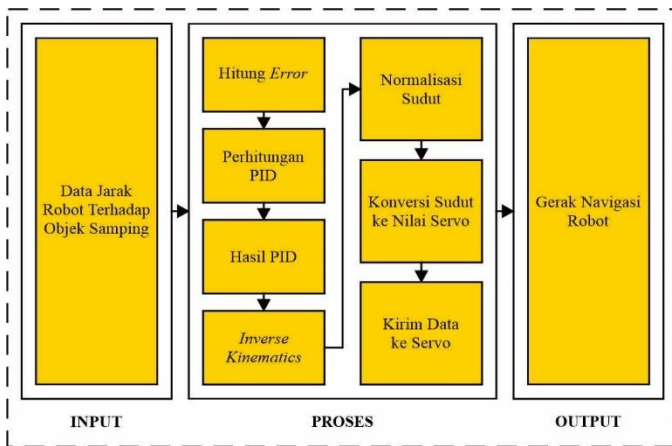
Data Jarak Robot Terhadap Objek Samping

Hitung Error

Perhitungan PID

Hasil PID

Inverse Kinematics

Normalisasi Sudut

Konversi Sudut ke Nilai Servo

Kirim Data ke Servo

Gerak Navigasi Robot

INPUT

PROSES

OUTPUT